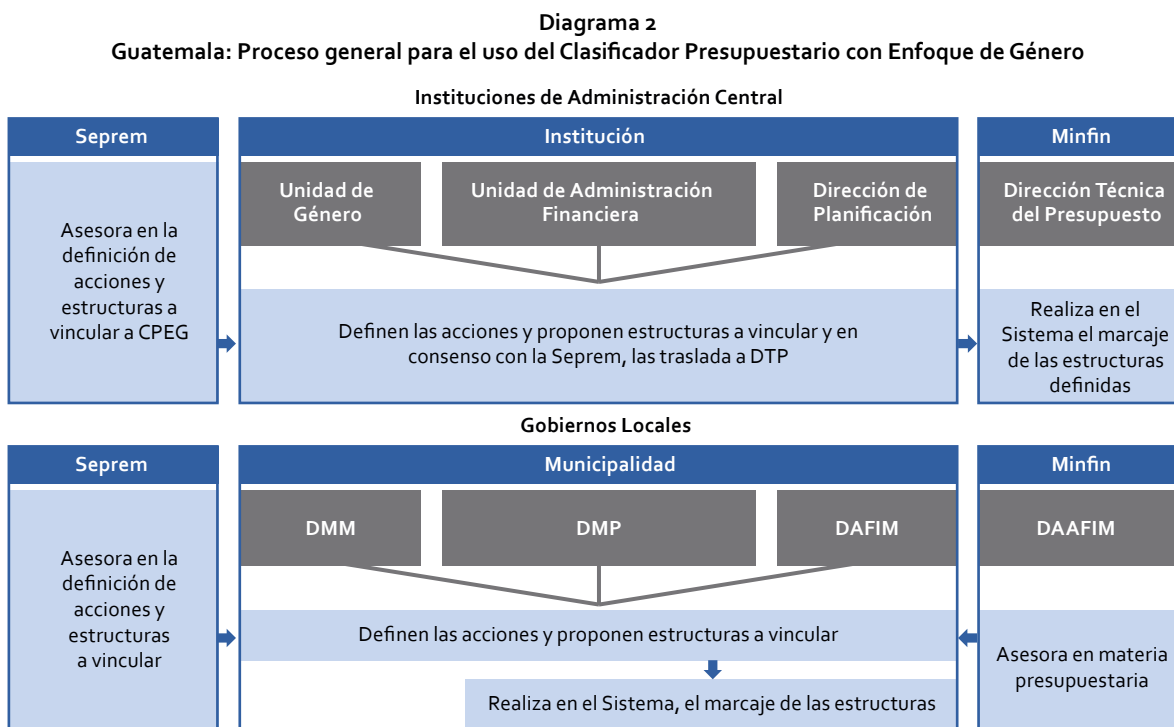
Diagrama 2
Guatemala: Proceso general para el uso del Clasificador Presupuestario con Enfoque de Género

Instituciones de Administración Central

Seprem

Asesora en la definición de acciones y estructuras a vincular a CPEG

Institución

Unidad de Género

Unidad de Administración Financiera

Dirección de Planificación

Definen las acciones y proponen estructuras a vincular y en consenso con la Seprem, las traslada a DTP

Minfin

Dirección Técnica del Presupuesto

Realiza en el Sistema el marcaje de las estructuras definidas

Gobiernos Locales

Seprem

Asesora en la definición de acciones y estructuras a vincular

Municipalidad

DMM

DMP

DAFIM

Definen las acciones y proponen estructuras a vincular

Realiza en el Sistema, el marcaje de las estructuras

Minfin

DAAFIM

Asesora en materia presupuestaria